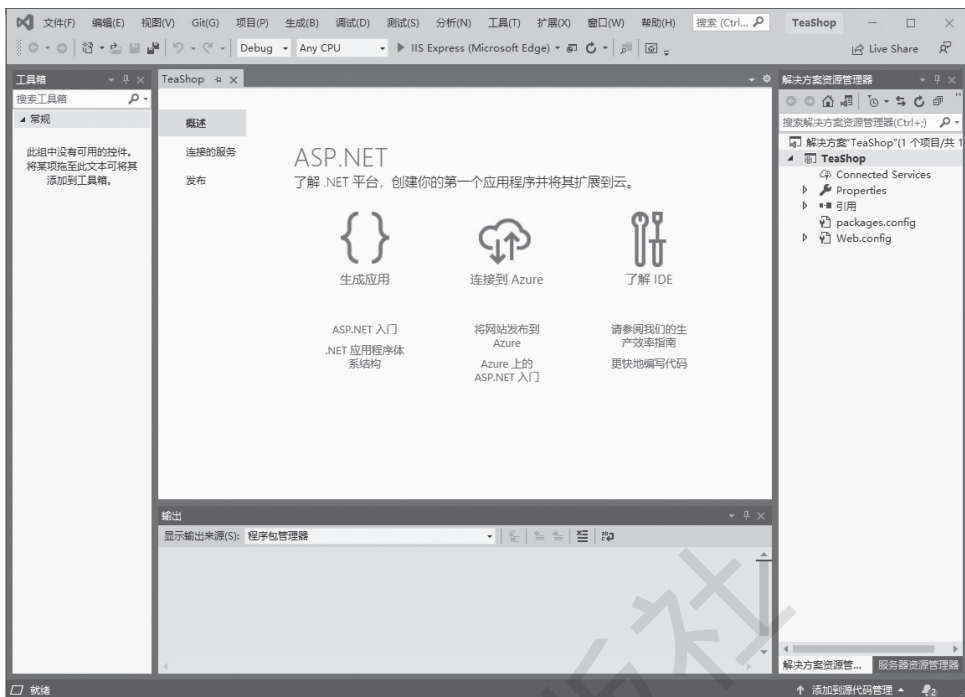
文件(F) 编辑(E) 视图(V) Git(G) 项目(P) 生成(B) 调试(D) 测试(S) 分析(N) 工具(T) 扩展(X) 窗口(W) 帮助(H) 搜索 (Ctrl... TeaShop

Debug Any CPU IIS Express (Microsoft Edge) Live Share

工具箱
搜索工具箱
◢ 常规
此组中没有可用的控件。将某项拖至此文本可将其添加到工具箱。

TeaShop

概述
连接的服务
发布

ASP.NET
了解 .NET 平台，创建你的第一个应用程序并将其扩展到云。

生成应用
连接到 Azure
了解 IDE

ASP.NET 入门
.NET 应用程序体系结构

将网站发布到 Azure
Azure 上的 ASP.NET 入门

请参阅我们的生产效率指南
更快地编写代码

输出
显示输出来源(S): 程序包管理器

解决方案资源管理器
搜索解决方案资源管理器(Ctrl+;)
解决方案"TeaShop"(1 个项目/共 1
TeaShop
Connected Services
Properties
引用
packages.config
Web.config

解决方案资源管... 服务器资源管理器

就绪
添加到源代码管理